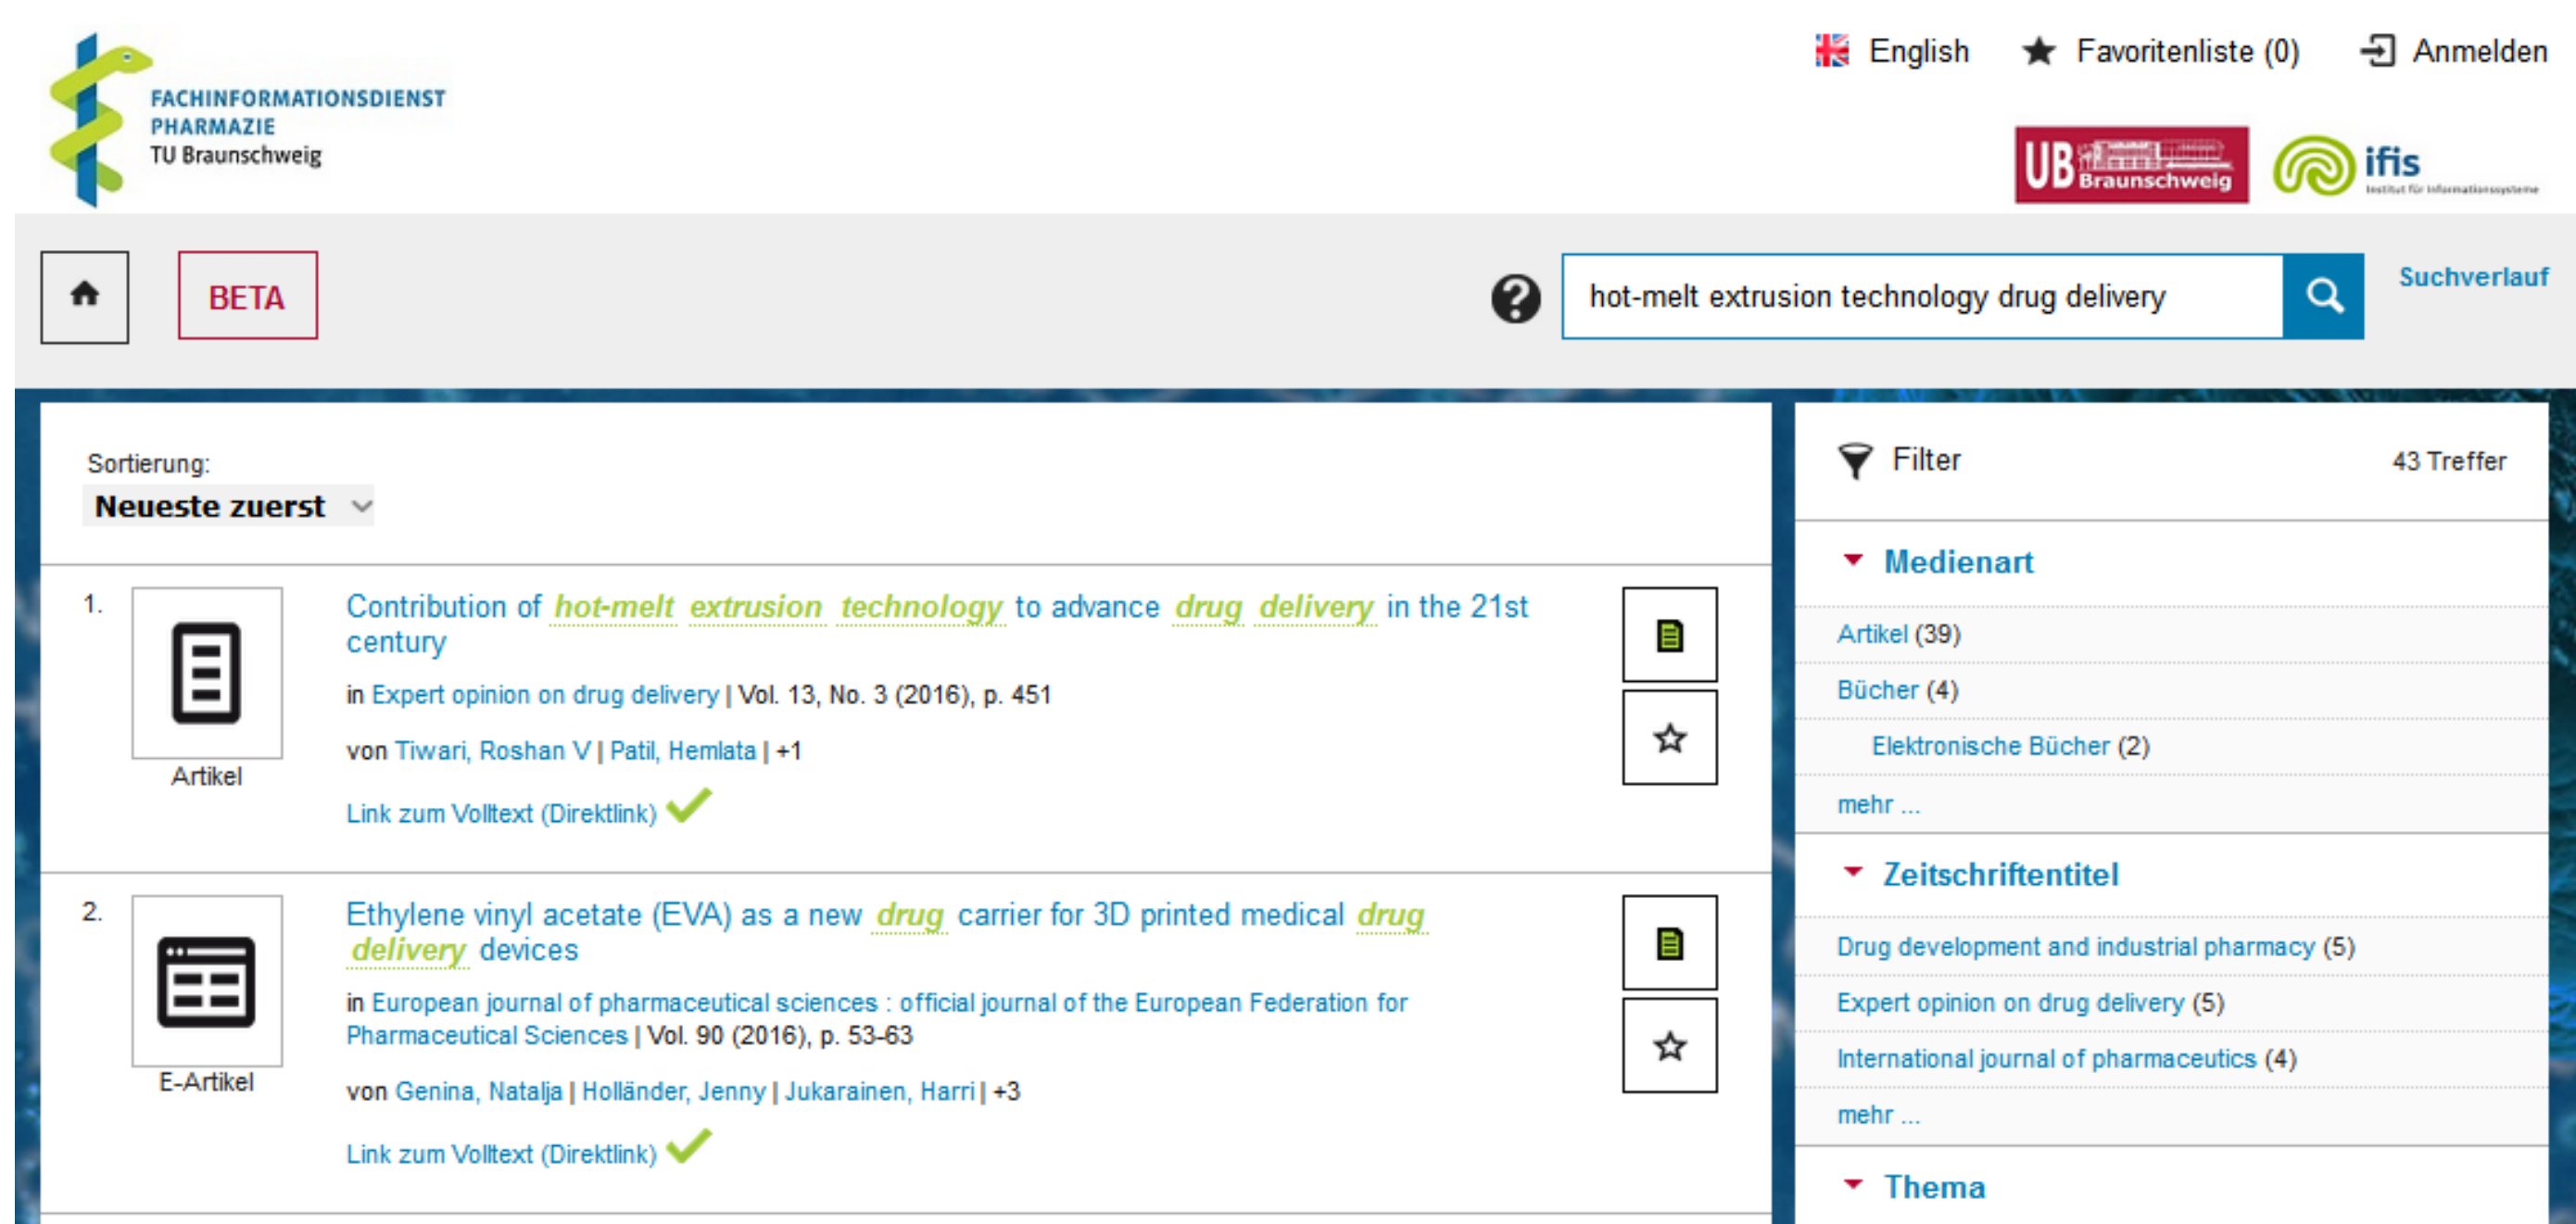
FACHINFORMATIONSDIENST PHARMAZIE
TU Braunschweig

English Favoritenliste (0) Anmelden

UB Braunschweig ifis Institut für Informationssysteme

BETA

hot-melt extrusion technology drug delivery

Suchverlauf

Sortierung:
Neueste zuerst

1.
Artikel

Contribution of hot-melt extrusion technology to advance drug delivery in the 21st century

in Expert opinion on drug delivery | Vol. 13, No. 3 (2016), p. 451

von Tiwari, Roshan V | Patil, Hemlata | +1

Link zum Volltext (Direktlink)

2.
E-Artikel

Ethylene vinyl acetate (EVA) as a new drug carrier for 3D printed medical drug delivery devices

in European journal of pharmaceutical sciences : official journal of the European Federation for Pharmaceutical Sciences | Vol. 90 (2016), p. 53-63

von Genina, Natalja | Holländer, Jenny | Jukarainen, Harri | +3

Link zum Volltext (Direktlink)

Filter
43 Treffer

Medienart
Artikel (39)
Bücher (4)
Elektronische Bücher (2)
mehr ...

Zeitschriftentitel
Drug development and industrial pharmacy (5)
Expert opinion on drug delivery (5)
International journal of pharmaceutics (4)
mehr ...

Thema